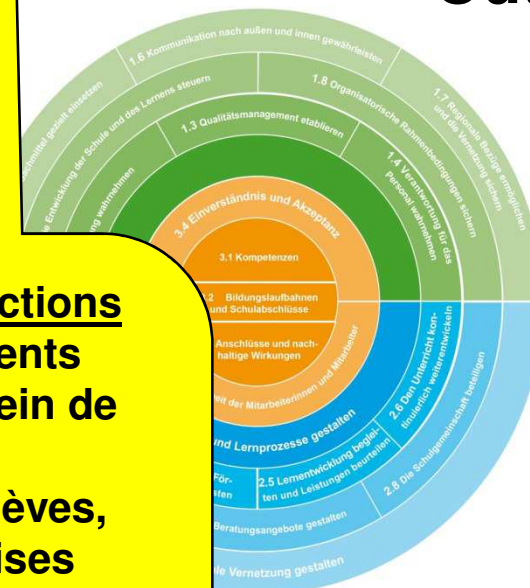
1.6 Kommunikation nach außen und innen gewährleisten

1.8 Organisatorische Rahmenbedingungen sichern

1.7 Regionale Bezüge ermöglichen und die Vernetzung sichern

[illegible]mittel gezielt einsetzen

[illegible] Entwicklung der Schule und des Lernens steuern

1.3 Qualitätsmanagement etablieren

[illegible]g wahrnehmen

1.4 Verantwortung für das Personal wahrnehmen

3.4 Einverständnis und Akzeptanz

3.1 Kompetenzen

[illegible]2 Bildungslaufbahnen und Schulabschlüsse

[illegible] Anschlüsse und nachhaltige Wirkungen

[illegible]eit der Mitarbeiterinnen und Mitarbeiter

2.6 Den Unterricht kontinuierlich weiterentwickeln

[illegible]und Lernprozesse gestalten

2.8 Die Schulgemeinschaft beteiligen

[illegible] För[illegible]sten

2.5 Lernentwicklung begleiten und Leistungen beurteilen

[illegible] Beratungsangebote gestalten

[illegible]le Vernetzung gestalten

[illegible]ctions
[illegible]ents
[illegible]ein de
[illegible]
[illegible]èves,
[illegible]ises

Gut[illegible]